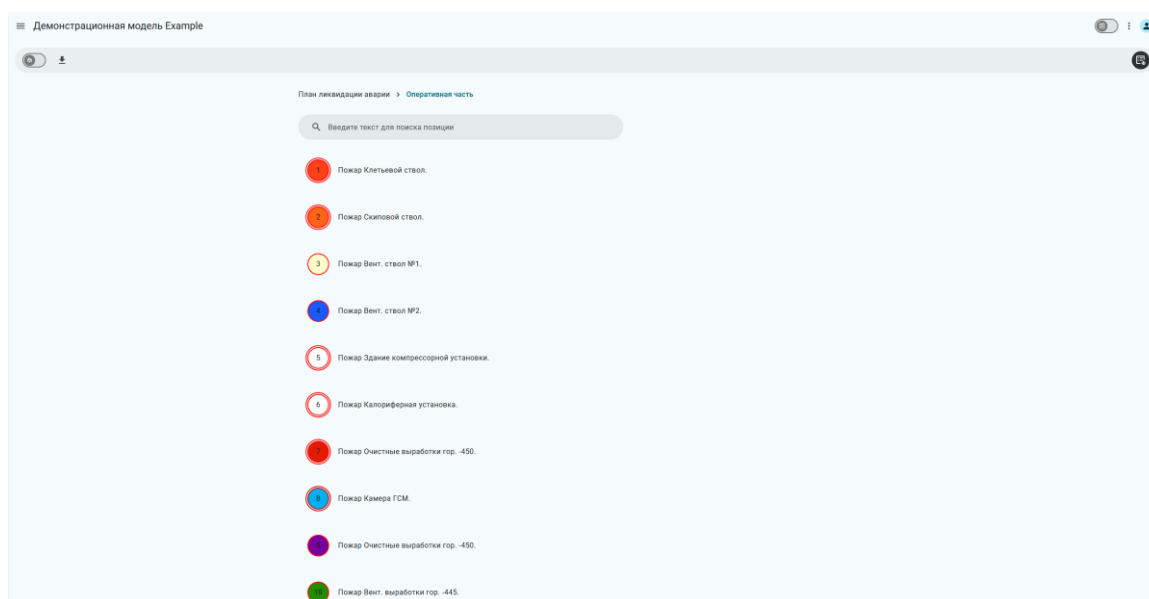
≡ Демонстрационная модель Example

План ликвидации аварии > Оперативная часть

Введите текст для поиска позиции

1 Пожар Клетьевой ствол.

2 Пожар Скиповой ствол.

3 Пожар Вент. ствол №1.

4 Пожар Вент. ствол №2.

5 Пожар Здание компрессорной установки.

6 Пожар Калориферная установка.

7 Пожар Очистные выработки гор. -450.

8 Пожар Камера ГСМ.

9 Пожар Очистные выработки гор. -450.

10 Пожар Вент. выработки гор. -445.